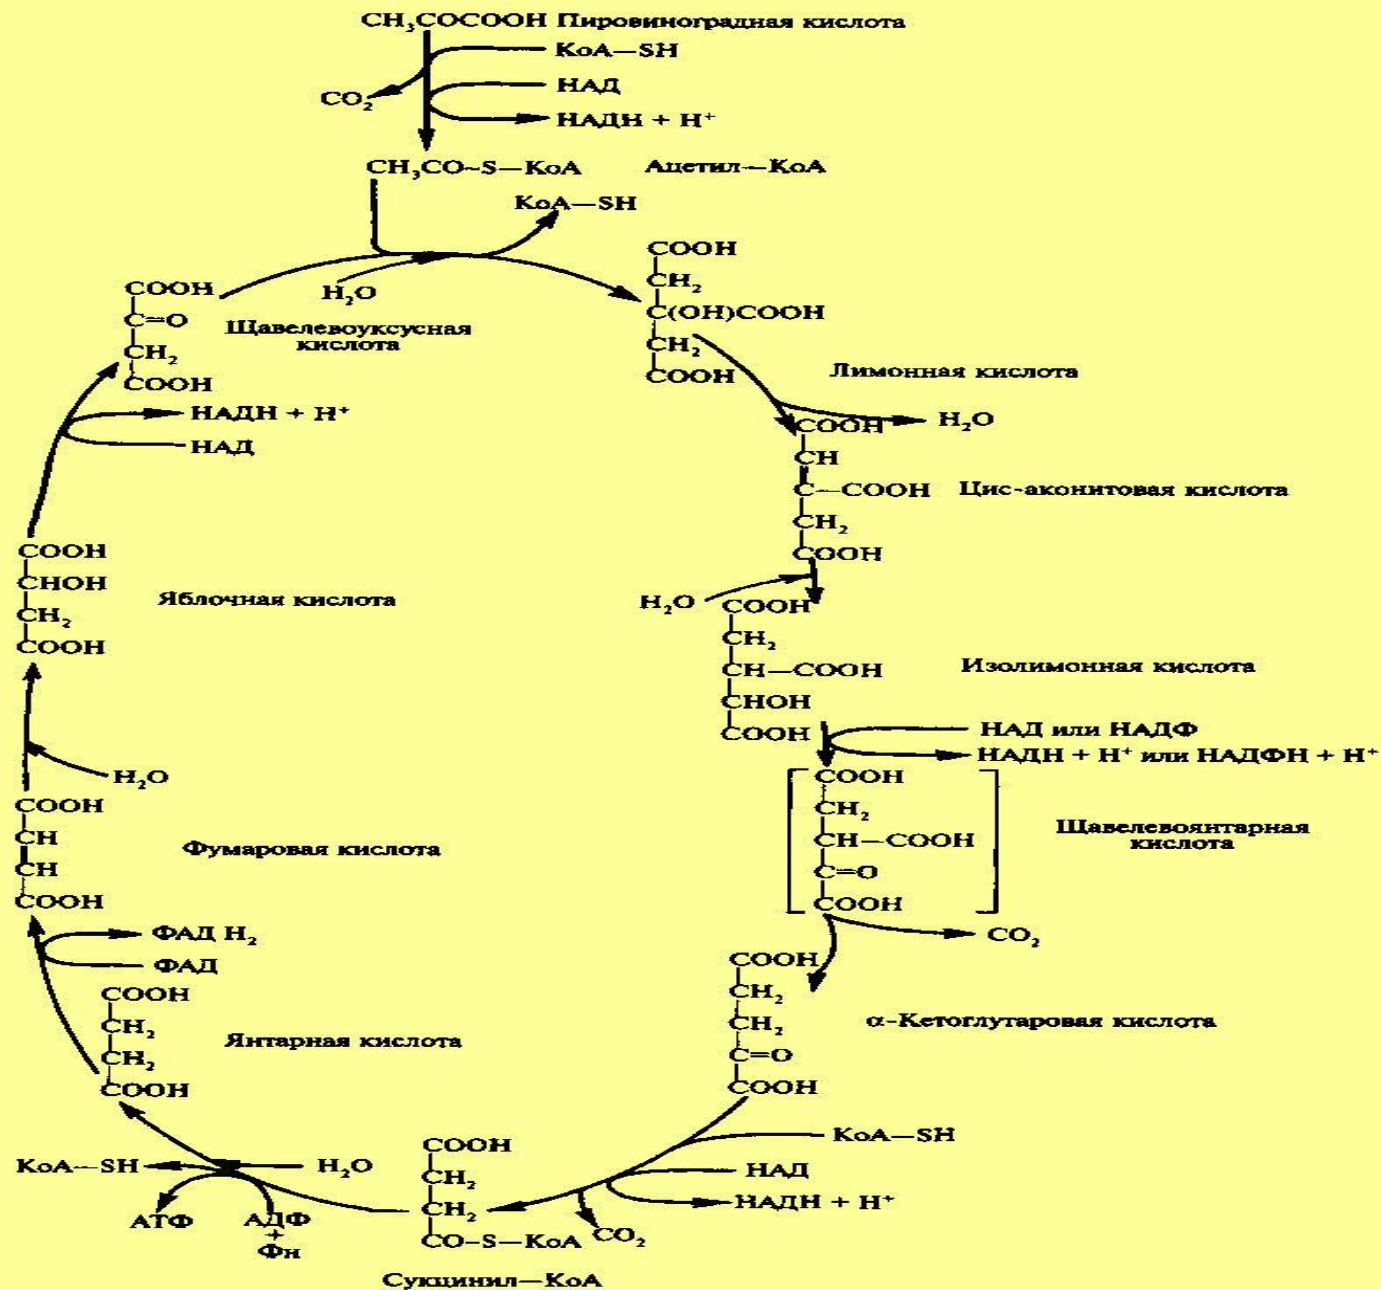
$CH_3COCOOH$ Пировиноградная кислота

КоА—SH

$CO_2$

НАД

НАДН + $H^+$

$CH_3CO{\sim}S—КоА$ Ацетил—КоА

КоА—SH

$H_2O$

COOH
C=O
$CH_2$
COOH

Щавелевоуксусная кислота

COOH
$CH_2$
C(OH)COOH
$CH_2$
COOH

Лимонная кислота

НАДН + $H^+$

НАД

$H_2O$

COOH
CH
C—COOH
$CH_2$
COOH

Цис-аконитовая кислота

COOH
CHOH
$CH_2$
COOH

Яблочная кислота

$H_2O$

COOH
$CH_2$
CH—COOH
CHOH
COOH

Изолимонная кислота

НАД или НАДФ

НАДН + $H^+$ или НАДФН + $H^+$

$H_2O$

COOH
CH
CH
COOH

Фумаровая кислота

COOH
$CH_2$
CH—COOH
C=O
COOH

Щавелевоянтарная кислота

ФАД $H_2$

ФАД

$CO_2$

COOH
$CH_2$
$CH_2$
COOH

Янтарная кислота

COOH
$CH_2$
$CH_2$
C=O
COOH

α-Кетоглутаровая кислота

КоА—SH

НАД

НАДН + $H^+$

КоА—SH

$H_2O$

COOH
$CH_2$
$CH_2$
CO—S—КоА

$CO_2$

АТФ

АДФ + Фн

Сукцинил—КоА